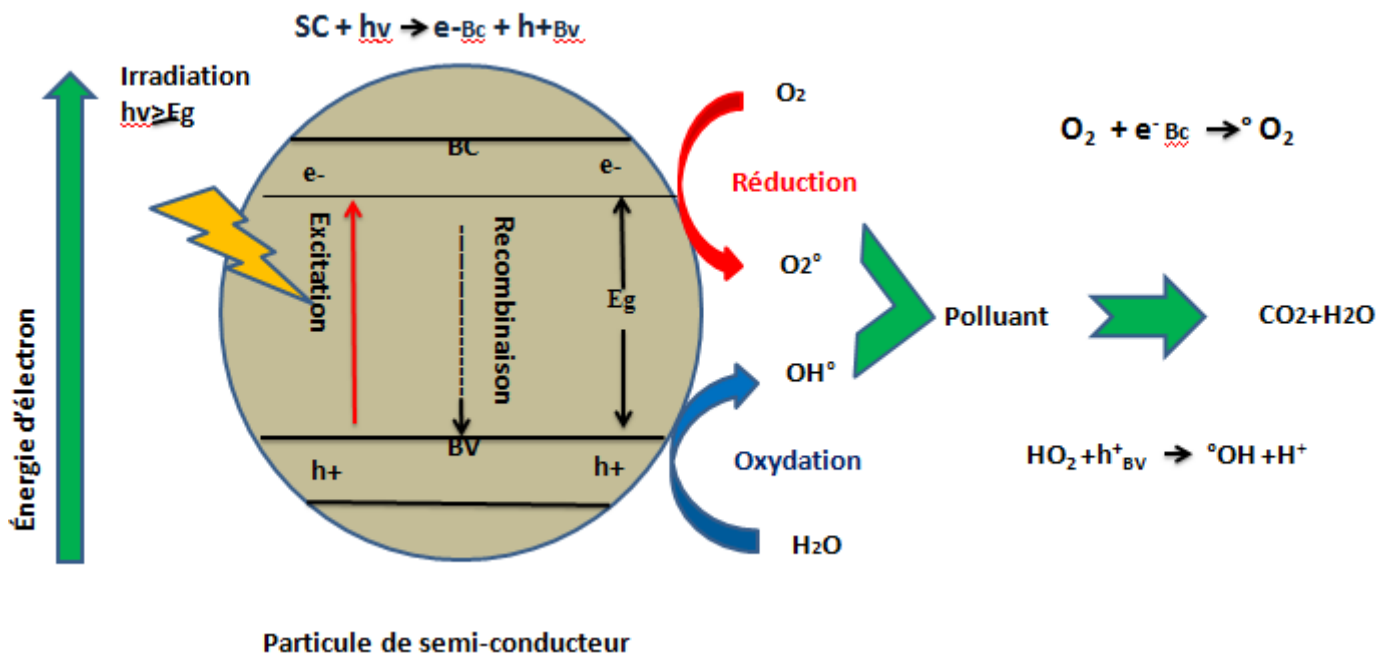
SC + hv → e-Bc + h+Bv

Irradiation
hv>Eg

Énergie d'électron

BC

e-

e-

Excitation

Recombinaison

Eg

BV

h+

h+

Particule de semi-conducteur

O2

Réduction

O2°

OH°

Oxydation

H2O

Polluant

CO2+H2O

$O_2 + e^-_{Bc} \rightarrow °O_2$

$HO_2 + h^+_{BV} \rightarrow °OH + H^+$